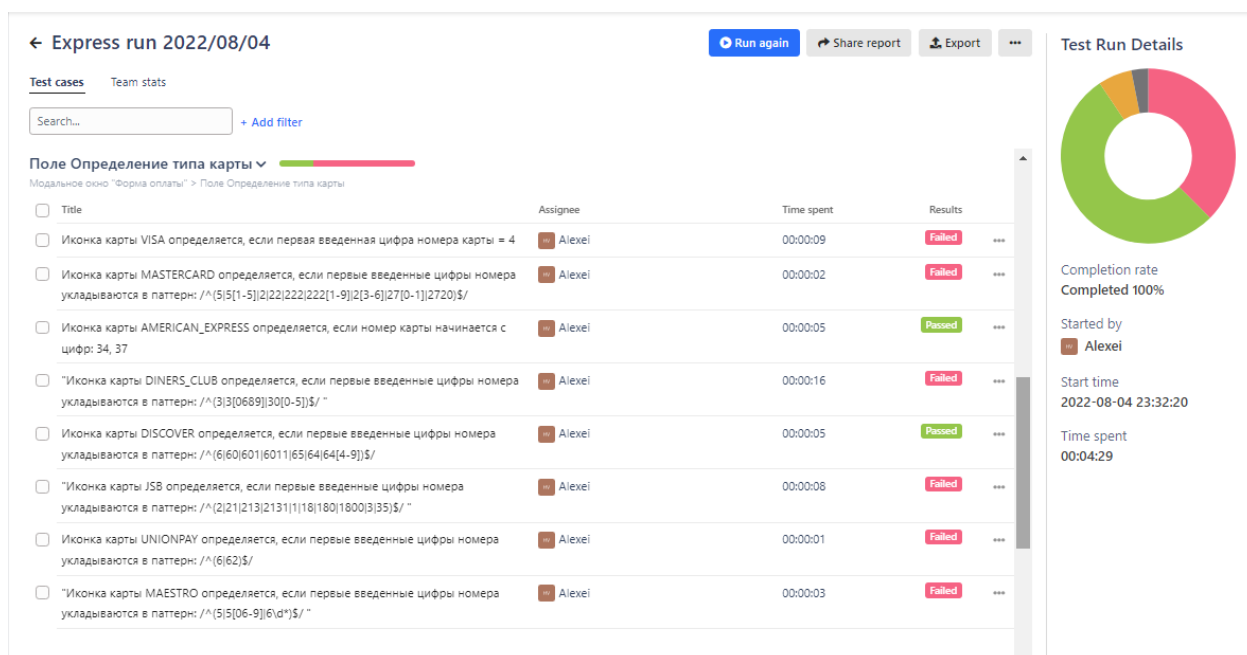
← Express run 2022/08/04

Run again
Share report
Export
•••

Test cases
Team stats

Search...
+ Add filter

Поле Определение типа карты

Модальное окно "Форма оплаты" > Поле Определение типа карты

| Title | Assignee | Time spent | Results | |
|---|---|---|---|---|
| Иконка карты VISA определяется, если первая введенная цифра номера карты = 4 | Alexei | 00:00:09 | Failed | ••• |
| Иконка карты MASTERCARD определяется, если первые введенные цифры номера укладываются в паттерн: /^(5[5[1-5]\|2\|22\|222\|222[1-9]\|2[3-6]\|27[0-1]\|2720)$/ | Alexei | 00:00:02 | Failed | ••• |
| Иконка карты AMERICAN_EXPRESS определяется, если номер карты начинается с цифр: 34, 37 | Alexei | 00:00:05 | Passed | ••• |
| "Иконка карты DINERS_CLUB определяется, если первые введенные цифры номера укладываются в паттерн: /^(3\|3[0689]\|30[0-5])$/ " | Alexei | 00:00:16 | Failed | ••• |
| Иконка карты DISCOVER определяется, если первые введенные цифры номера укладываются в паттерн: /^(6\|60\|601\|6011\|65\|64\|64[4-9])$/ | Alexei | 00:00:05 | Passed | ••• |
| "Иконка карты JSB определяется, если первые введенные цифры номера укладываются в паттерн: /^(2\|21\|213\|2131\|1\|18\|180\|1800\|3\|35)$/ " | Alexei | 00:00:08 | Failed | ••• |
| Иконка карты UNIONPAY определяется, если первые введенные цифры номера укладываются в паттерн: /^(6\|62)$/ | Alexei | 00:00:01 | Failed | ••• |
| "Иконка карты MAESTRO определяется, если первые введенные цифры номера укладываются в паттерн: /^(5\|5[06-9]\|6\d*)$/ " | Alexei | 00:00:03 | Failed | ••• |

Test Run Details

Completion rate
Completed 100%

Started by
Alexei

Start time
2022-08-04 23:32:20

Time spent
00:04:29